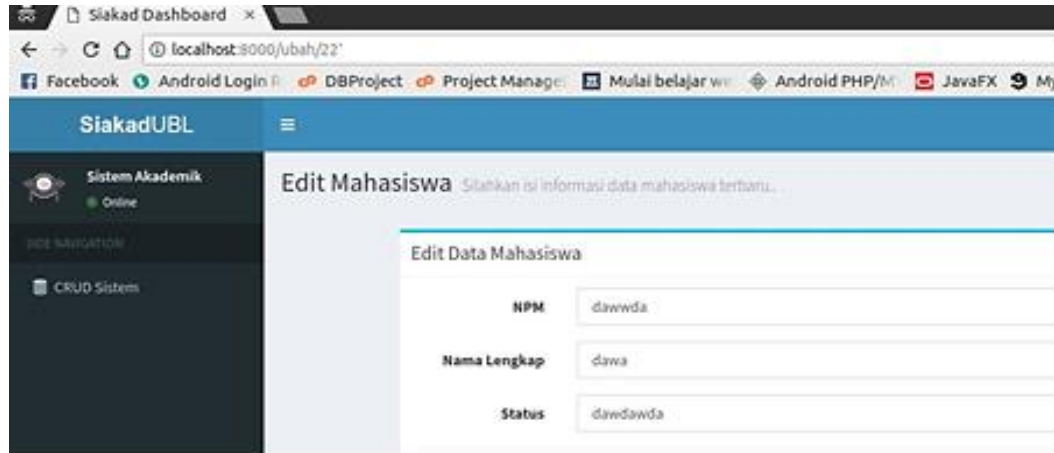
Siakad Dashboard ×

localhost:8000/ubah/22'

Facebook Android Login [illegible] DBProject Project Manage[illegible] Mulai belajar w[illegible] Android PHP/M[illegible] JavaFX My

SiakadUBL

≡

Sistem Akademik
Online

SIDE NAVIGATION

CRUD Sistem

Edit Mahasiswa Silahkan isi informasi data mahasiswa terbaru...

Edit Data Mahasiswa

NPM dawwda

Nama Lengkap dawa

Status dawdawda